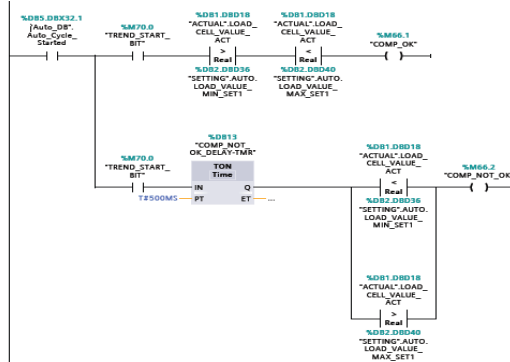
%DB5.DBX32.1
"Auto_DB".
Auto_Cycle_
Started

%M70.0
"TREND_START_
BIT"

%DB1.DBD18
"ACTUAL".LOAD_
CELL_VALUE_
ACT
>
Real
%DB2.DBD36
"SETTING".AUTO.
LOAD_VALUE_
MIN_SET1

%DB1.DBD18
"ACTUAL".LOAD_
CELL_VALUE_
ACT
<
Real
%DB2.DBD40
"SETTING".AUTO.
LOAD_VALUE_
MAX_SET1

%M66.1
"COMP_OK"

%M70.0
"TREND_START_
BIT"

%DB13
"COMP_NOT_
OK_DELAY-TMR"
TON
Time
IN
Q
T#500MS
PT
ET
...

%DB1.DBD18
"ACTUAL".LOAD_
CELL_VALUE_
ACT
<
Real
%DB2.DBD36
"SETTING".AUTO.
LOAD_VALUE_
MIN_SET1

%M66.2
"COMP_NOT_OK"

%DB1.DBD18
"ACTUAL".LOAD_
CELL_VALUE_
ACT
>
Real
%DB2.DBD40
"SETTING".AUTO.
LOAD_VALUE_
MAX_SET1